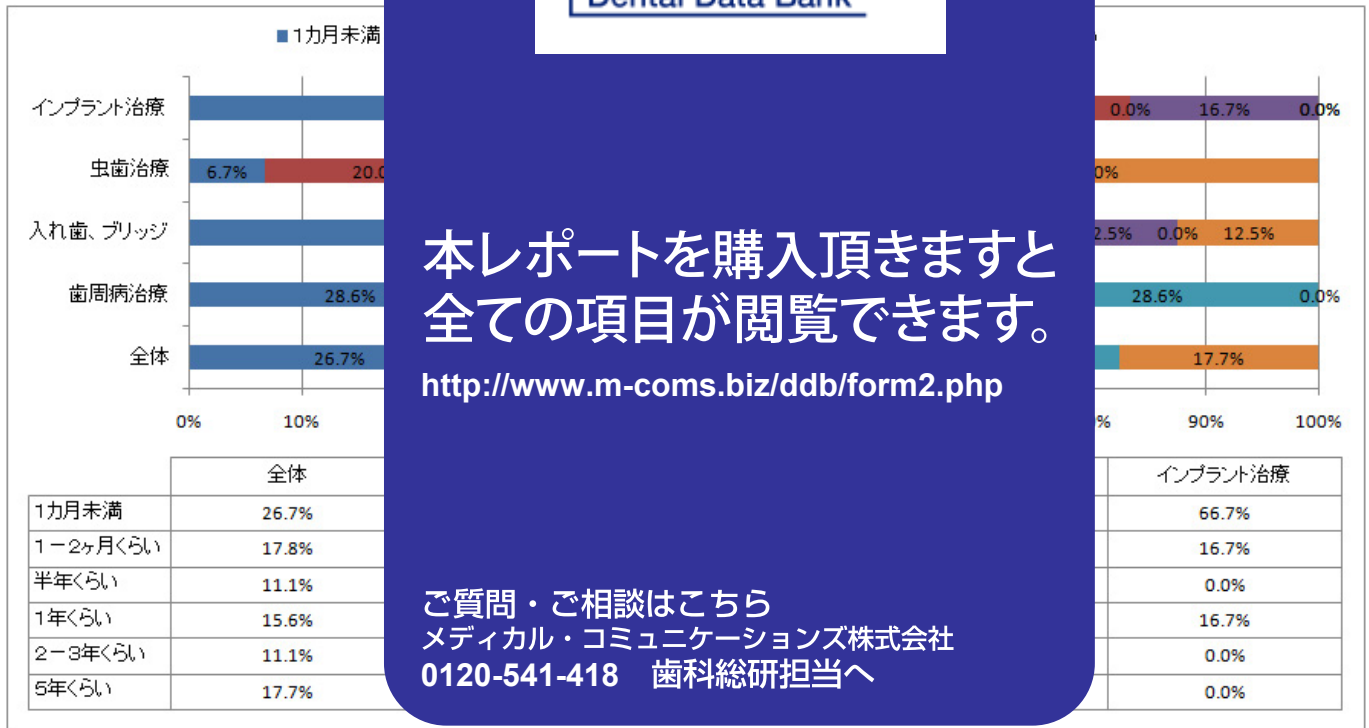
■1カ月未満

Dental Data Bank

インプラント治療
虫歯治療
入れ歯、ブリッジ
歯周病治療
全体

6.7%
20.0
28.6%
26.7%

0.0%
16.7%
0.0%
0%
2.5%
0.0%
12.5%
28.6%
0.0%
17.7%

0%
10%
%
90%
100%

本レポートを購入頂きますと全ての項目が閲覧できます。
http://www.m-coms.biz/ddb/form2.php

| | 全体 | インプラント治療 |
|---|---|---|
| 1カ月未満 | 26.7% | 66.7% |
| 1ー2ヶ月くらい | 17.8% | 16.7% |
| 半年くらい | 11.1% | 0.0% |
| 1年くらい | 15.6% | 16.7% |
| 2ー3年くらい | 11.1% | 0.0% |
| 5年くらい | 17.7% | 0.0% |

ご質問・ご相談はこちら
メディカル・コミュニケーションズ株式会社
0120-541-418 歯科総研担当へ